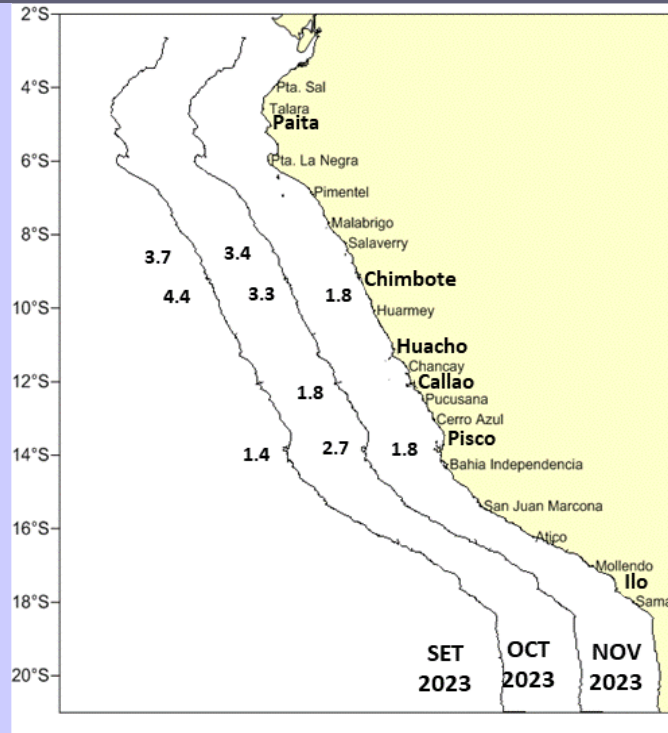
2°S
4°S
6°S
8°S
10°S
12°S
14°S
16°S
18°S
20°S

Pta. Sal
Talara
Paita
Pta. La Negra
Pimentel
Malabrigo
Salaverry
Chimbote
Huarmey
Huacho
Chancay
Callao
Pucusana
Cerro Azul
Pisco
Bahia Independencia
San Juan Marcona
Atico
Mollendo
Ilo
Sama

3.7
3.4
4.4
3.3
1.8
1.8
1.4
2.7
1.8

SET 2023
OCT 2023
NOV 2023